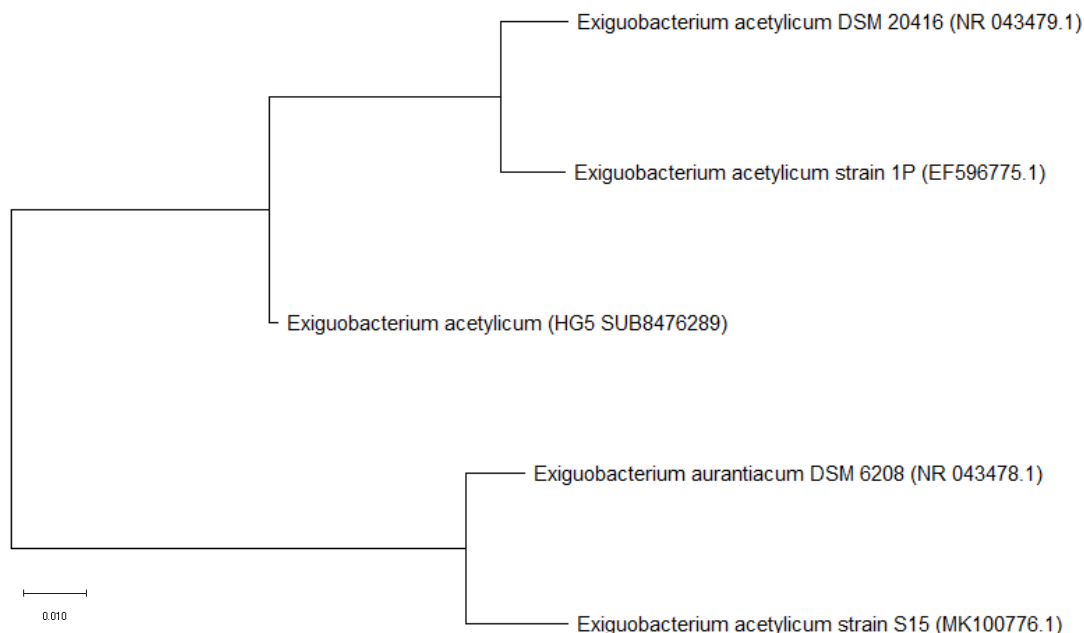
Exiguobacterium acetylicum DSM 20416 (NR 043479.1)

Exiguobacterium acetylicum strain 1P (EF596775.1)

Exiguobacterium acetylicum (HG5 SUB8476289)

Exiguobacterium aurantiacum DSM 6208 (NR 043478.1)

0.010

Exiguobacterium acetylicum strain S15 (MK100776.1)